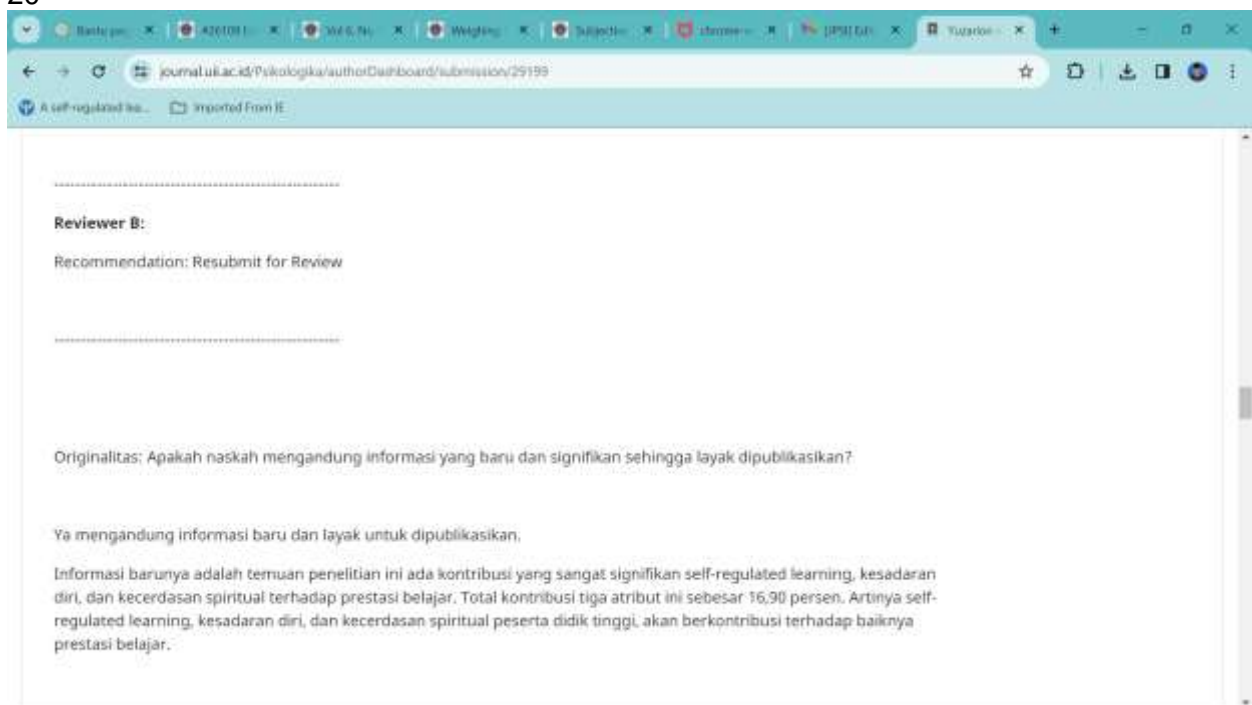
journal.ui.ac.id/Psikologika/authorDashboard/submission/29199

A self-regulated lea... Imported From IE

Reviewer B:

Recommendation: Resubmit for Review

Originalitas: Apakah naskah mengandung informasi yang baru dan signifikan sehingga layak dipublikasikan?

Ya mengandung informasi baru dan layak untuk dipublikasikan.

Informasi barunya adalah temuan penelitian ini ada kontribusi yang sangat signifikan self-regulated learning, kesadaran diri, dan kecerdasan spiritual terhadap prestasi belajar. Total kontribusi tiga atribut ini sebesar 16,90 persen. Artinya self-regulated learning, kesadaran diri, dan kecerdasan spiritual peserta didik tinggi, akan berkontribusi terhadap baiknya prestasi belajar.